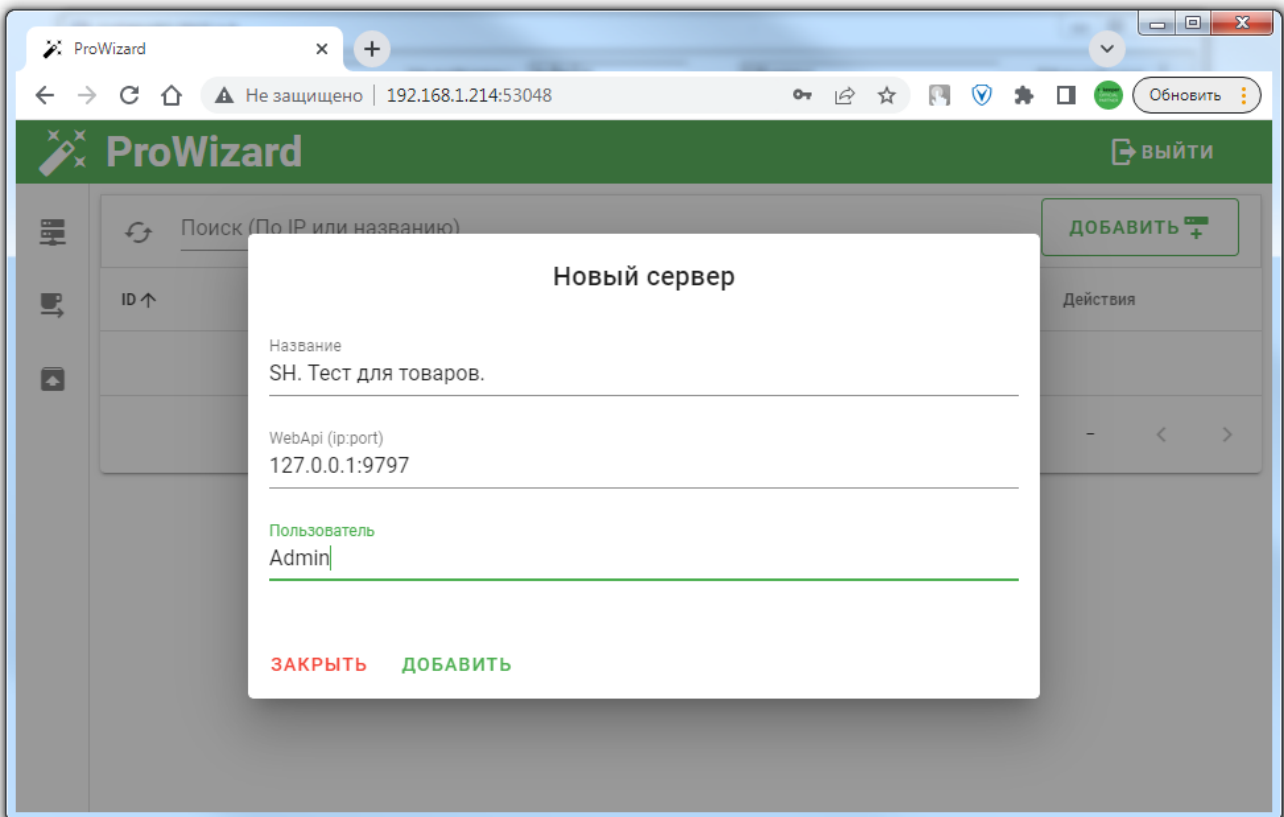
ProWizard

Не защищено | 192.168.1.214:53048

Обновить

ProWizard

ВЫЙТИ

Поиск (По IP или названию)

ДОБАВИТЬ

ID

Действия

-

Новый сервер

Название
SH. Тест для товаров.

WebApi (ip:port)
127.0.0.1:9797

Пользователь
Admin

ЗАКРЫТЬ ДОБАВИТЬ